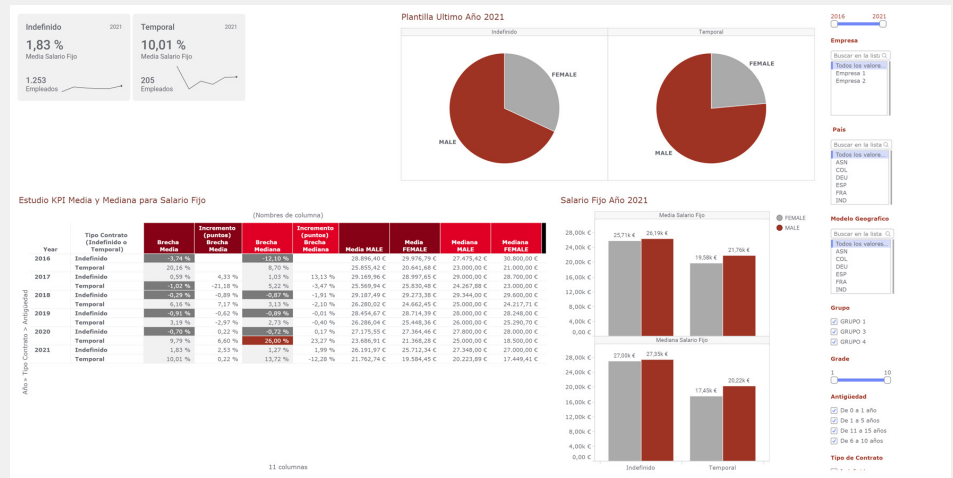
Indefinido 2021
1,83 %
Media Salario Fijo
1.253
Empleados

Temporal 2021
10,01 %
Media Salario Fijo
205
Empleados

Plantilla Ultimo Año 2021

Indefinido | Temporal

FEMALE
MALE
FEMALE
MALE

2016 2021

Empresa
Buscar en la lista
Todos los valores...
Empresa 1
Empresa 2

País
Buscar en la lista
Todos los valore...
ASN
COL
DEU
ESP
FRA
IND

Estudio KPI Media y Mediana para Salario Fijo

(Nombres de columna)

| Year | Tipo Contrato (Indefinido o Temporal) | Brecha Media | Incremento (puntos) Brecha Media | Brecha Mediana | Incremento (puntos) Brecha Mediana | Media MALE | Media FEMALE | Mediana MALE | Mediana FEMALE |
|---|---|---|---|---|---|---|---|---|---|
| 2016 | Indefinido | -3,74 % | | -12,10 % | | 28.896,40 € | 29.976,79 € | 27.475,42 € | 30.800,00 € |
| | Temporal | 20,16 % | | 8,70 % | | 25.855,42 € | 20.641,68 € | 23.000,00 € | 21.000,00 € |
| 2017 | Indefinido | 0,59 % | 4,33 % | 1,03 % | 13,13 % | 29.169,96 € | 28.997,65 € | 29.000,00 € | 28.700,00 € |
| | Temporal | -1,02 % | -21,18 % | 5,22 % | -3,47 % | 25.569,94 € | 25.830,48 € | 24.267,88 € | 23.000,00 € |
| 2018 | Indefinido | -0,29 % | -0,89 % | -0,87 % | -1,91 % | 29.187,49 € | 29.273,38 € | 29.344,00 € | 29.600,00 € |
| | Temporal | 6,16 % | 7,17 % | 3,13 % | -2,10 % | 26.280,02 € | 24.662,45 € | 25.000,00 € | 24.217,71 € |
| 2019 | Indefinido | -0,91 % | -0,62 % | -0,89 % | -0,01 % | 28.454,67 € | 28.714,39 € | 28.000,00 € | 28.248,00 € |
| | Temporal | 3,19 % | -2,97 % | 2,73 % | -0,40 % | 26.286,04 € | 25.446,36 € | 26.000,00 € | 25.290,70 € |
| 2020 | Indefinido | -0,70 % | 0,22 % | -0,72 % | 0,17 % | 27.175,55 € | 27.364,46 € | 27.800,00 € | 28.000,00 € |
| | Temporal | 9,79 % | 6,60 % | 26,00 % | 23,27 % | 23.686,91 € | 21.368,28 € | 25.000,00 € | 18.500,00 € |
| 2021 | Indefinido | 1,83 % | 2,53 % | 1,27 % | 1,99 % | 26.191,97 € | 25.712,34 € | 27.348,00 € | 27.000,00 € |
| | Temporal | 10,01 % | 0,22 % | 13,72 % | -12,28 % | 21.762,74 € | 19.584,45 € | 20.223,89 € | 17.449,41 € |

Año > Tipo Contrato > Antigüedad

11 columnas

Salario Fijo Año 2021

Media Salario Fijo
28,00k € 24,00k € 20,00k € 16,00k € 12,00k € 8,00k € 4,00k € 0,00 €
25,71k € 26,19k € 19,58k € 21,76k €

Mediana Salario Fijo
28,00k € 24,00k € 20,00k € 16,00k € 12,00k € 8,00k € 4,00k € 0,00 €
27,00k € 27,35k € 17,45k € 20,22k €

Indefinido Temporal

FEMALE
MALE

Modelo Geografico
Buscar en la lista
Todos los valore...
ASN
COL
DEU
ESP
FRA
IND

Grupo
GRUPO 1
GRUPO 3
GRUPO 4

Grade
1 10

Antigüedad
De 0 a 1 año
De 1 a 5 años
De 11 a 15 años
De 6 a 10 años

Tipo de Contrato